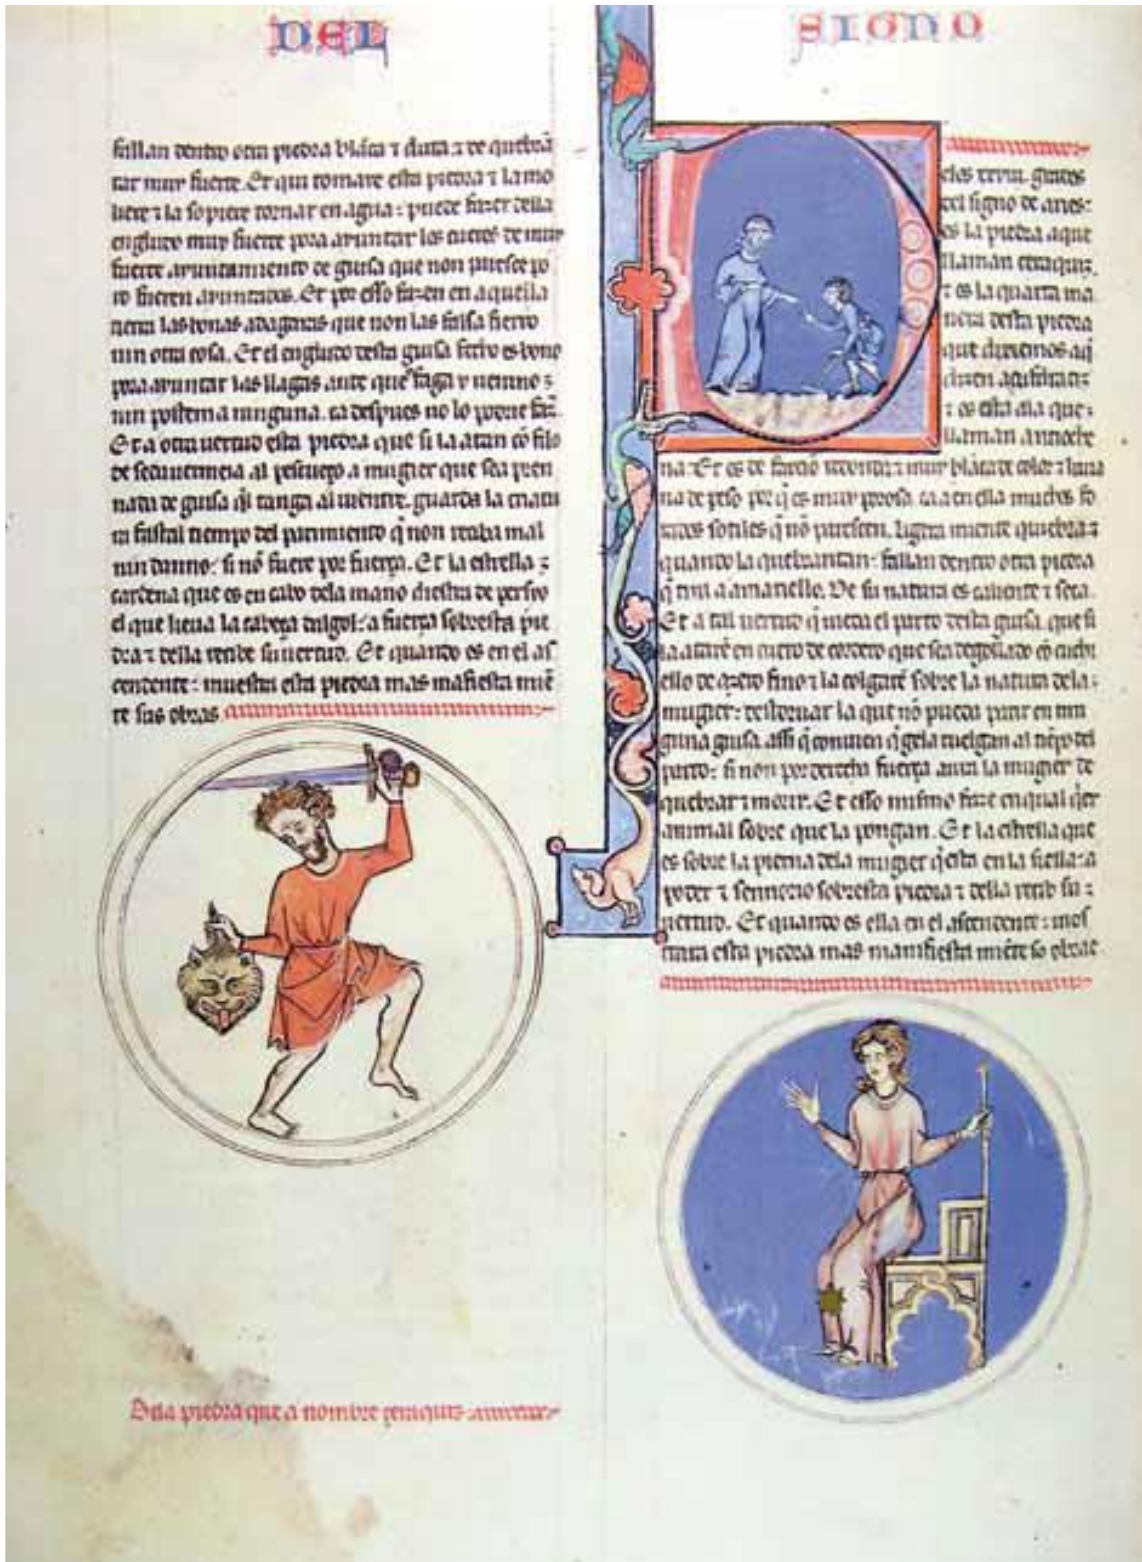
DEL SIGNO

fallan dentro otra piedra blanca et dura et de quebrantar muy fuerte. Et qui tomare esta piedra et la moliere et la sopiere tornar en agua: puede fazer della engludo muy fuerte pora aiuntar los metales de muy fuerte aiuntamiento de guisa que non paresce yo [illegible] fueren aiuntados. Et por esso fazen en aquella tierra las tonas adaganas que non las falsa fierro nin otra cosa. Et el engludo desta guisa fecho es bueno pora aiuntar las llagas ante que faga y uenino et nin postiema ninguna. et despues no lo pone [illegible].

Et a otra uertud esta piedra que si la atan con filo de seda uermeia al pescueço a mugier que sea prennada de guisa que tanga al uientre. guarda la criatura fasta'l tiempo del parimiento que non reciba mal nin danno: si no fuere por fuerça. Et la estrella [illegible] cardena que es en cabo dela mano diestra de perseo el que lieua la cabeça de algol: a fuerça sobresta piedra et della rescibe su uertud. Et quando es en el ascendente: muestra esta piedra mas manifiesta miente sus obras

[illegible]elas treyn. grados del signo de aries: es la piedra a que llaman erraquiz. et es la quarta manera desta piedra que dixiemos as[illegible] cheen aquilitaz: et es esta aia que llaman annocte na. Et es de fechura redonda et muy blanca et ligera de peso. por que es muy porosa. ca a en ella muchos forados sotiles que no parescen. Ligera miente quiebra et quando la quebrantan: fallan dentro otra piedra que tira a amariello. De su natura es caliente et seca. Et a tal uertud que mueua el parto della guisa. que si la ataren en cuero de cerbo que sea degollado con cuchello de azero fino et la colgaren sobre la natura dela mugier: desforzar la que no pueda parir en ninguna guisa. assi que conuien que gela tuelgan al tiempo del parto: si non por derecha fuerça aura la mugier de quebrar et morir. Et esso mismo faze en qual quier animal sobre que la pongan. Et la estrella que es sobre la pierna dela mugier que esta en la siella: a poder et senorio sobresta piedra et della rescibe su uertud. Et quando es ella en el ascendente: mostrara esta piedra mas manifiesta miente sus obras

Dela piedra que a nombre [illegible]